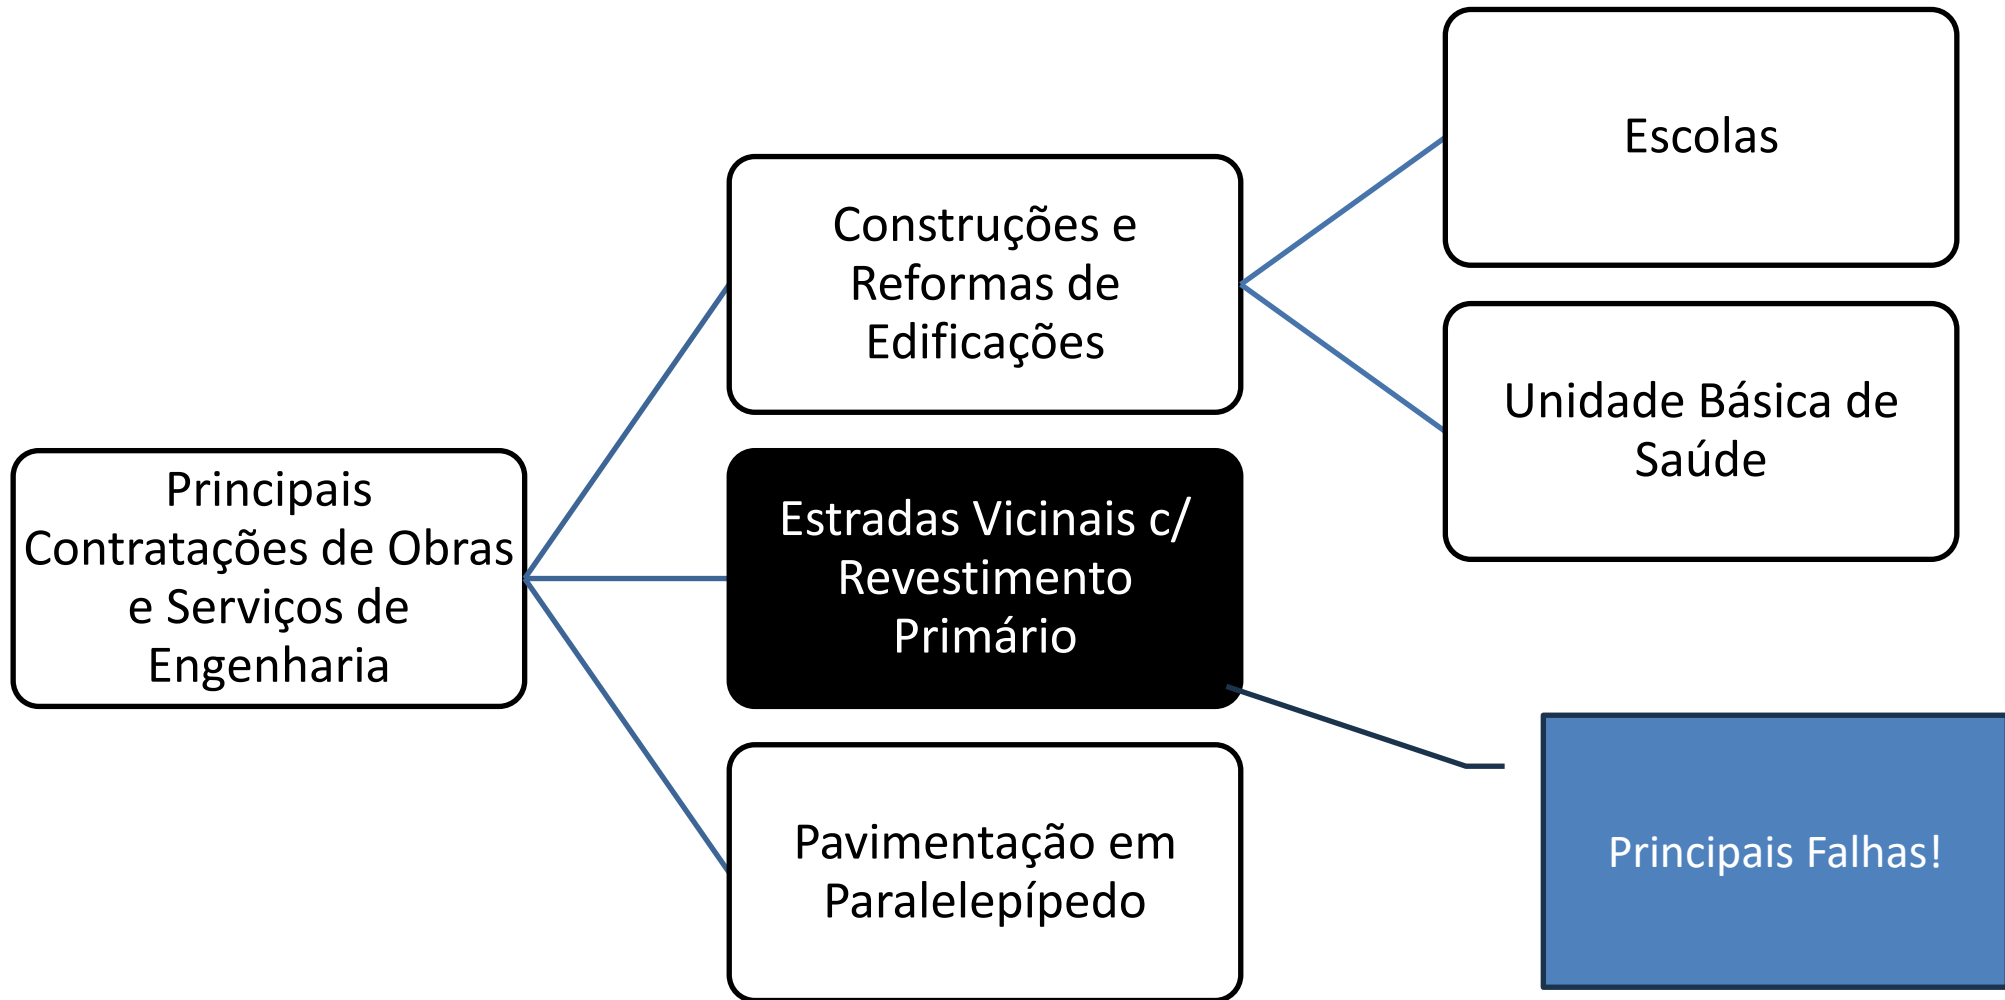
Principais Contratações de Obras e Serviços de Engenharia

Construções e Reformas de Edificações

Escolas

Unidade Básica de Saúde

Estradas Vicinais c/ Revestimento Primário

Principais Falhas!

Pavimentação em Paralelepípedo